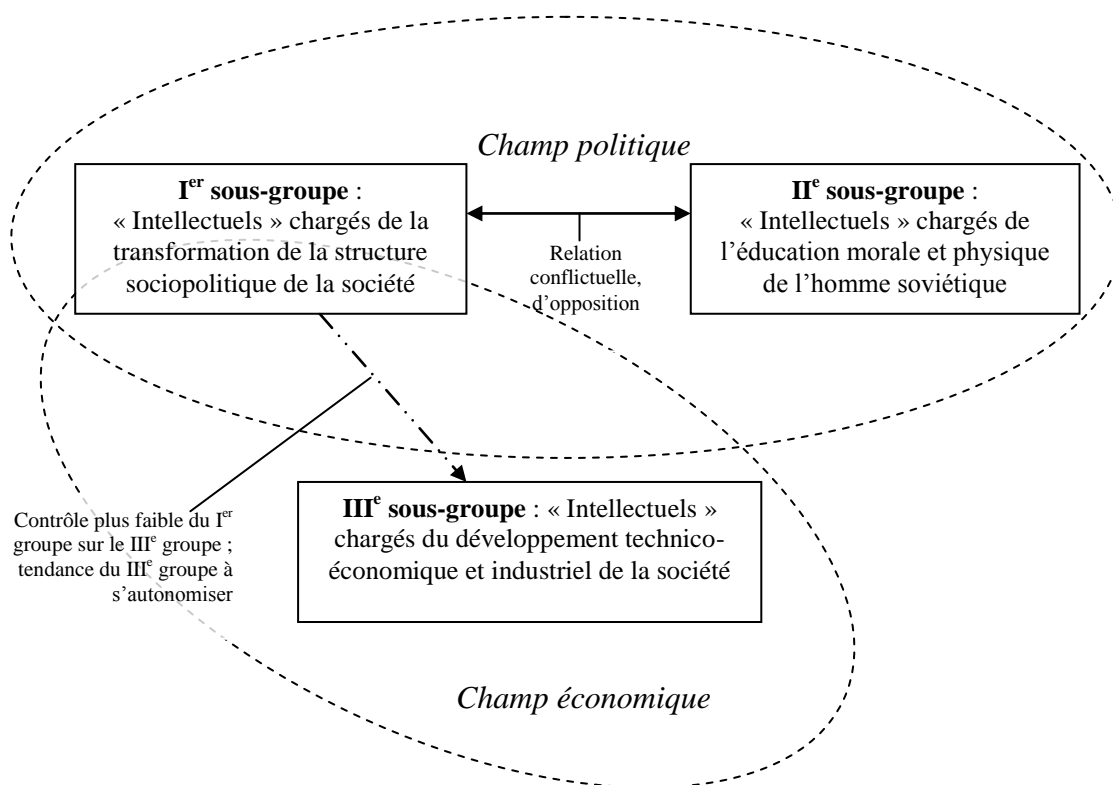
*Champ politique*

**I$^{er}$ sous-groupe** : « Intellectuels » chargés de la transformation de la structure sociopolitique de la société

Relation conflictuelle, d'opposition

**II$^{e}$ sous-groupe** : « Intellectuels » chargés de l'éducation morale et physique de l'homme soviétique

Contrôle plus faible du I$^{er}$ groupe sur le III$^{e}$ groupe ; tendance du III$^{e}$ groupe à s'autonomiser

**III$^{e}$ sous-groupe** : « Intellectuels » chargés du développement technico-économique et industriel de la société

*Champ économique*